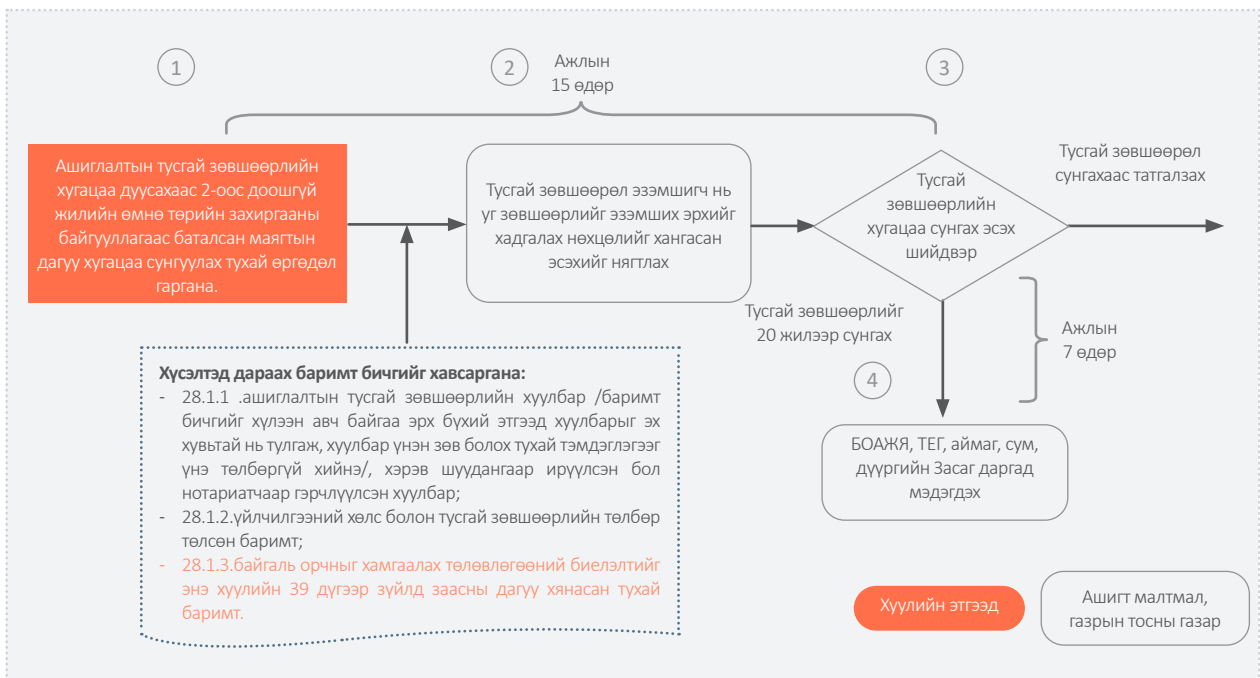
1

2

Ажлын 15 өдөр

3

Ашиглалтын тусгай зөвшөөрлийн хугацаа дуусахаас 2-оос доошгүй жилийн өмнө төрийн захиргааны байгууллагаас баталсан маягтын дагуу хугацаа сунгуулах тухай өргөдөл гаргана.

Тусгай зөвшөөрөл эзэмшигч нь уг зөвшөөрлийг эзэмших эрхийг хадгалах нөхцөлийг хангасан эсэхийг нягтлах

Тусгай зөвшөөрлийн хугацаа сунгах эсэх шийдвэр

Тусгай зөвшөөрөл сунгахаас татгалзах

Тусгай зөвшөөрлийг 20 жилээр сунгах

Ажлын 7 өдөр

4

Хүсэлтэд дараах баримт бичгийг хавсаргана:

- 28.1.1 .ашиглалтын тусгай зөвшөөрлийн хуулбар /баримт бичгийг хүлээн авч байгаа эрх бүхий этгээд хуулбарыг эх хувьтай нь тулгаж, хуулбар үнэн зөв болох тухай тэмдэглэгээг үнэ төлбөргүй хийнэ/, хэрэв шуудангаар ирүүлсэн бол нотариатчаар гэрчлүүлсэн хуулбар;
- 28.1.2.үйлчилгээний хөлс болон тусгай зөвшөөрлийн төлбөр төлсөн баримт;
- 28.1.3.байгаль орчныг хамгаалах төлөвлөгөөний биелэлтийг энэ хуулийн 39 дүгээр зүйлд заасны дагуу хянасан тухай баримт.

БОАЖЯ, ТЕГ, аймаг, сум, дүүргийн Засаг даргад мэдэгдэх

Хуулийн этгээд

Ашигт малтмал, газрын тосны газар